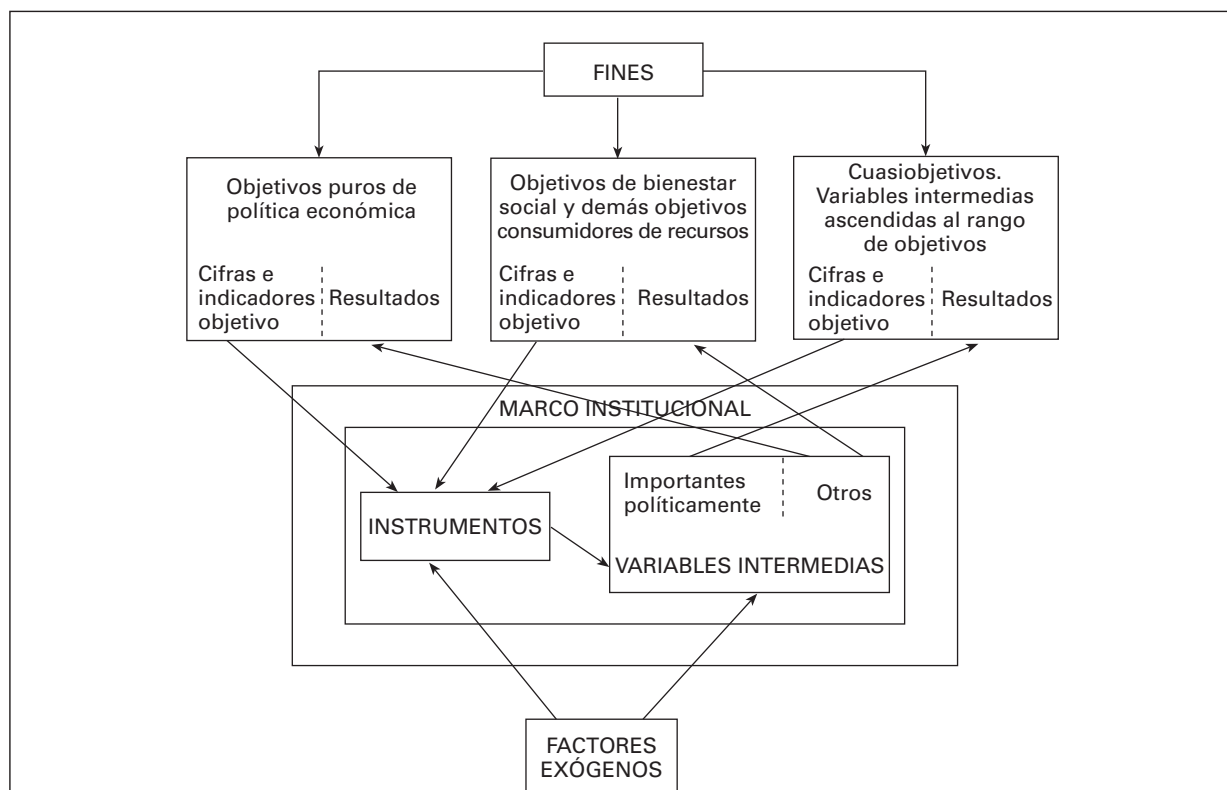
FINES

Objetivos puros de política económica

Cifras e indicadores objetivo

Resultados

Objetivos de bienestar social y demás objetivos consumidores de recursos

Cifras e indicadores objetivo

Resultados

Cuasiobjetivos. Variables intermedias ascendidas al rango de objetivos

Cifras e indicadores objetivo

Resultados

MARCO INSTITUCIONAL

INSTRUMENTOS

Importantes políticamente

Otros

VARIABLES INTERMEDIAS

FACTORES EXÓGENOS